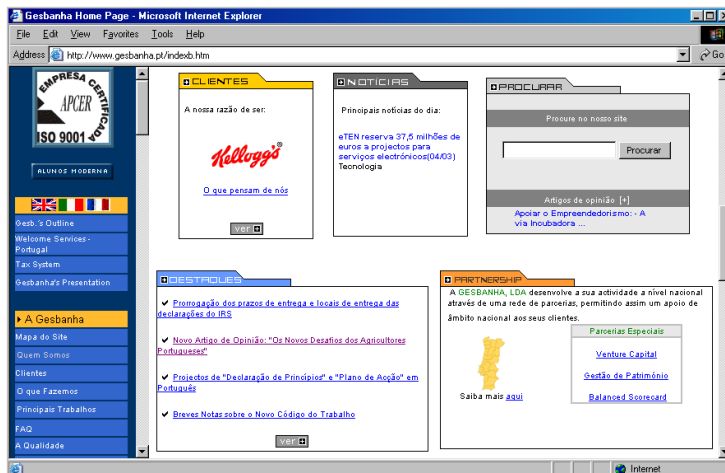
Gesbanha Home Page - Microsoft Internet Explorer

File Edit View Favorites Tools Help

Address http://www.gesbanha.pt/indexb.htm

Go

EMPRESA CERTIFICADA APCER ISO 9001

ALUNOS MODERNA

Gesb.'s Outline
Welcome Services - Portugal
Tax System
Gesbanha's Presentation

A Gesbanha
Mapa do Site
Quem Somos
Clientes
O que Fazemos
Principais Trabalhos
FAQ
A Qualidade

CLIENTES

A nossa razão de ser:

Kellogg's

O que pensam de nós

ver

NOTICIAS

Principais notícias do dia:

eTEN reserva 37,5 milhões de euros a projectos para serviços electrónicos(04/03) Tecnologia

PROCURAR

Procure no nosso site

Procurar

Artigos de opinião [+]

Apoiar o Empreendedorismo: - A via Incubadora ...

DESTAQUES

Prorrogação dos prazos de entrega e locais de entrega das declarações do IRS

Novo Artigo de Opinião: "Os Novos Desafios dos Agricultores Portugueses"

Projectos de "Declaração de Princípios" e "Plano de Acção" em Português

Breves Notas sobre o Novo Código do Trabalho

ver

PARTNERSHIP

A GESBANHA, LDA desenvolve a sua actividade a nível nacional através de uma rede de parcerias, permitindo assim um apoio de âmbito nacional aos seus clientes.

Parcerias Especiais

Venture Capital

Gestão de Património

Balanced Scorecard

Saiba mais aqui

Internet